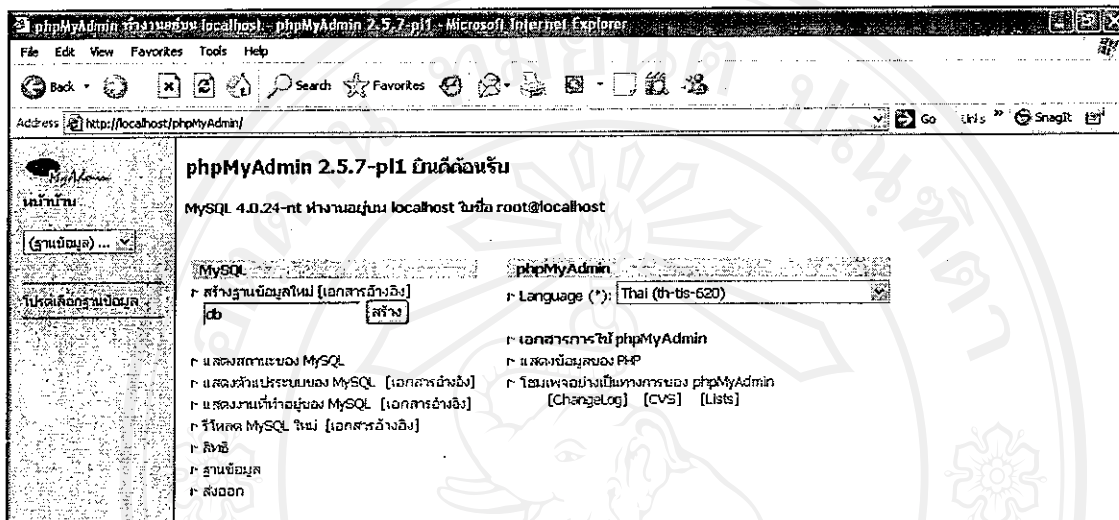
phpMyAdmin ทำงานอยู่บน localhost - phpMyAdmin 2.5.7-pl1 - Microsoft Internet Explorer

File Edit View Favorites Tools Help

Back Search Favorites

Address http://localhost/phpMyAdmin/

Go Links » SnagIt

หน้าแรก

(ฐานข้อมูล) ...

โปรดเลือกฐานข้อมูล

phpMyAdmin 2.5.7-pl1 ยินดีต้อนรับ

MySQL 4.0.24-nt ทำงานอยู่บน localhost ในชื่อ root@localhost

MySQL

สร้างฐานข้อมูลใหม่ [เอกสารอ้างอิง]

db สร้าง

แสดงสถานะของ MySQL

แสดงตัวแปรระบบของ MySQL [เอกสารอ้างอิง]

แสดงงานที่ทำอยู่ของ MySQL [เอกสารอ้างอิง]

รีโหลด MySQL ใหม่ [เอกสารอ้างอิง]

สิทธิ

ฐานข้อมูล

ส่งออก

phpMyAdmin

Language (*): Thai (th-tis-620)

เอกสารการใช้ phpMyAdmin

แสดงข้อมูลของ PHP

โฮมเพจอย่างเป็นทางการของ phpMyAdmin

[ChangeLog] [CVS] [Lists]